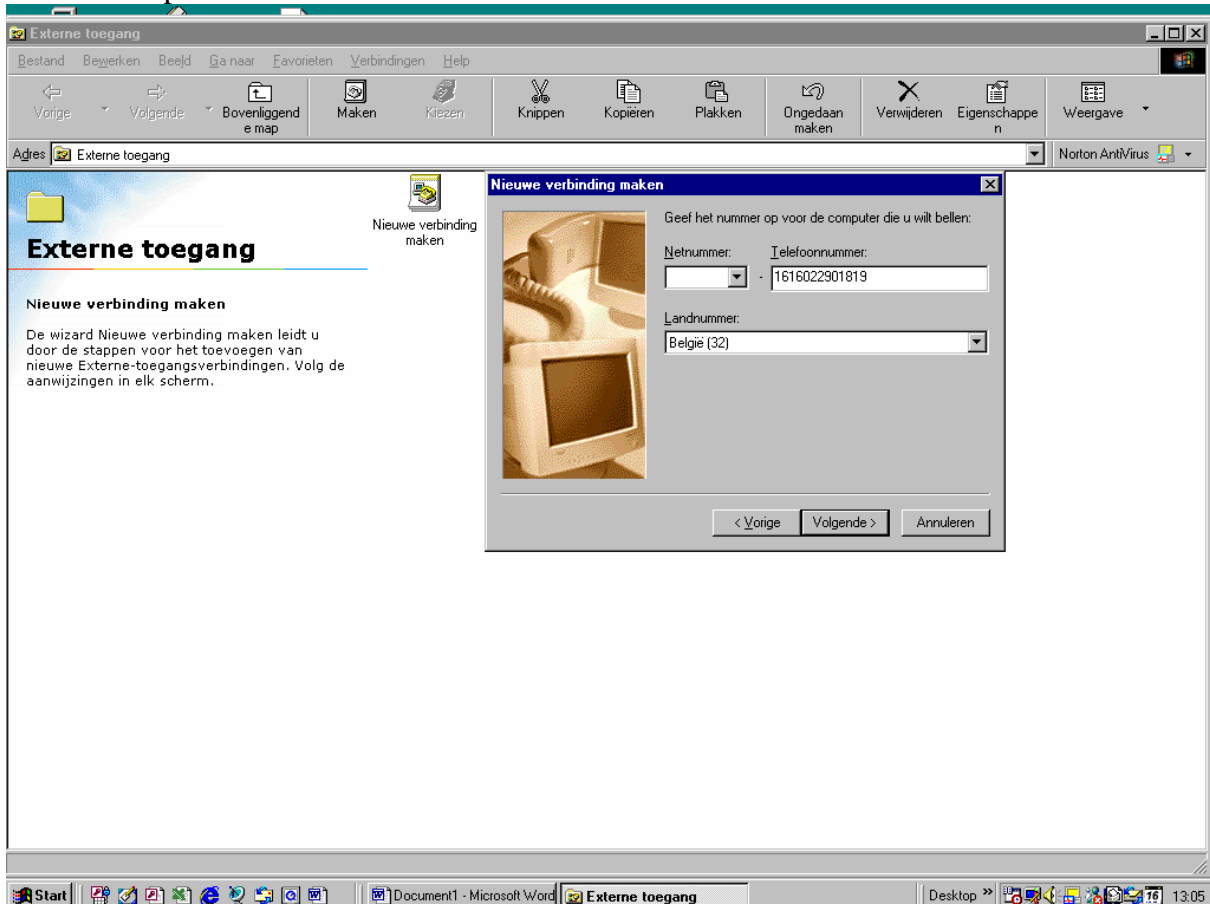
Externe toegang

Bestand Bewerken Beeld Ga naar Favorieten Verbindingen Help

Vorige Volgende Bovenliggende map Maken Kiezen Knippen Kopiëren Plakken Ongedaan maken Verwijderen Eigenschappen Weergave

Adres Externe toegang

Norton AntiVirus

Externe toegang

Nieuwe verbinding maken

De wizard Nieuwe verbinding maken leidt u door de stappen voor het toevoegen van nieuwe Externe-toegangsverbindingen. Volg de aanwijzingen in elk scherm.

Nieuwe verbinding maken

Nieuwe verbinding maken

Geef het nummer op voor de computer die u wilt bellen:

Netnummer: Telefoonnummer:

- 1616022901819

Landnummer:

België (32)

< Vorige Volgende > Annuleren

Start Document1 - Microsoft Word Externe toegang Desktop » 16 13:05